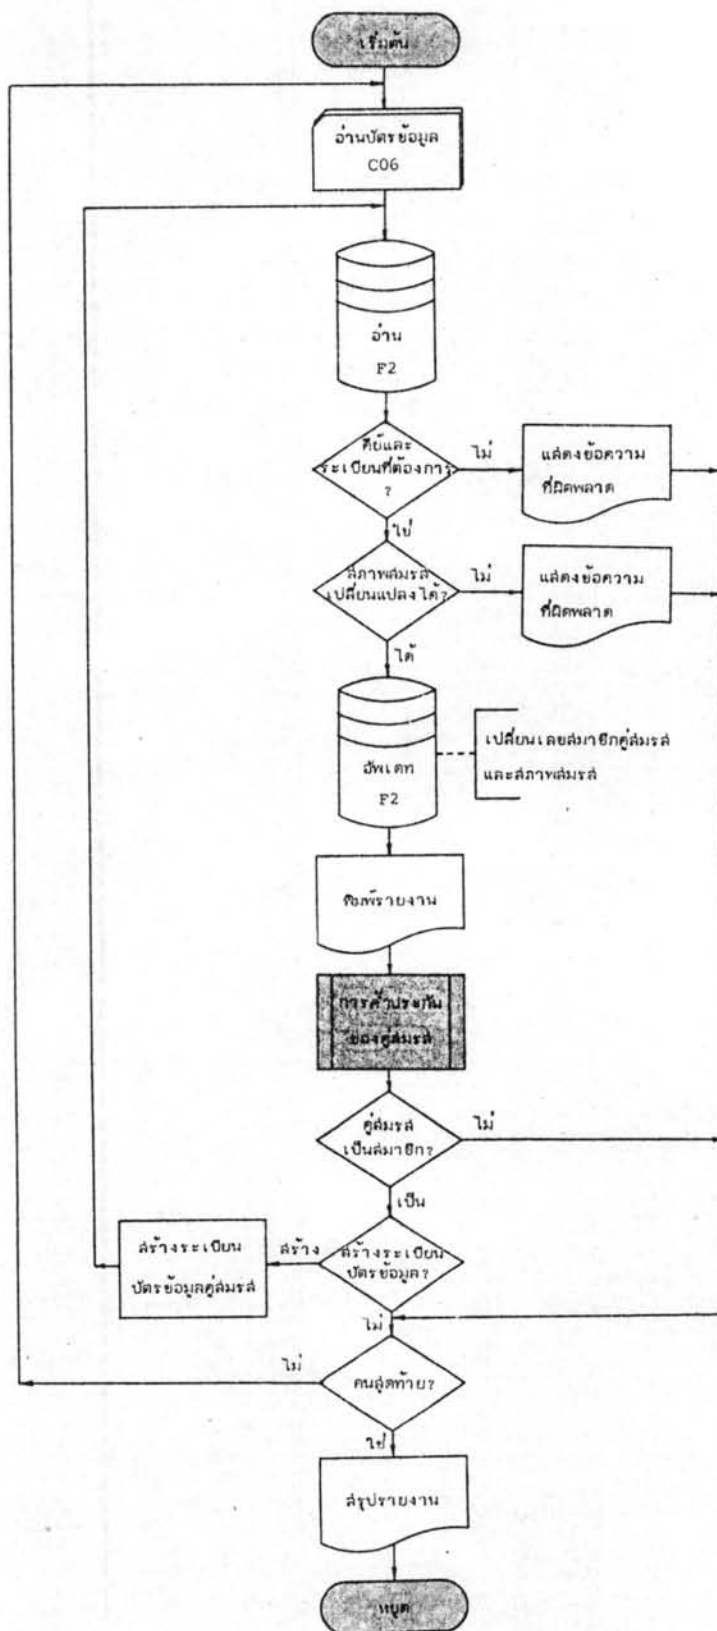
เริ่มต้น

อ่านบัตรข้อมูล C06

อ่าน F2

คีย์และระเบียนที่ต้องการ ?

ไม่

แสดงข้อความที่ผิดพลาด

ใช่

สภาพสมรสเปลี่ยนแปลงได้?

ไม่

แสดงข้อความที่ผิดพลาด

ได้

อัพเดท F2

เปลี่ยนเลขสมาชิกคู่สมรส และสภาพสมรส

พิมพ์รายงาน

การค้ำประกันของคู่สมรส

คู่สมรสเป็นสมาชิก?

ไม่

เป็น

สร้างระเบียนบัตรข้อมูล?

สร้าง

สร้างระเบียนบัตรข้อมูลคู่สมรส

ไม่

ไม่

คนสุดท้าย?

ใช่

สรุปรายงาน

หยุด